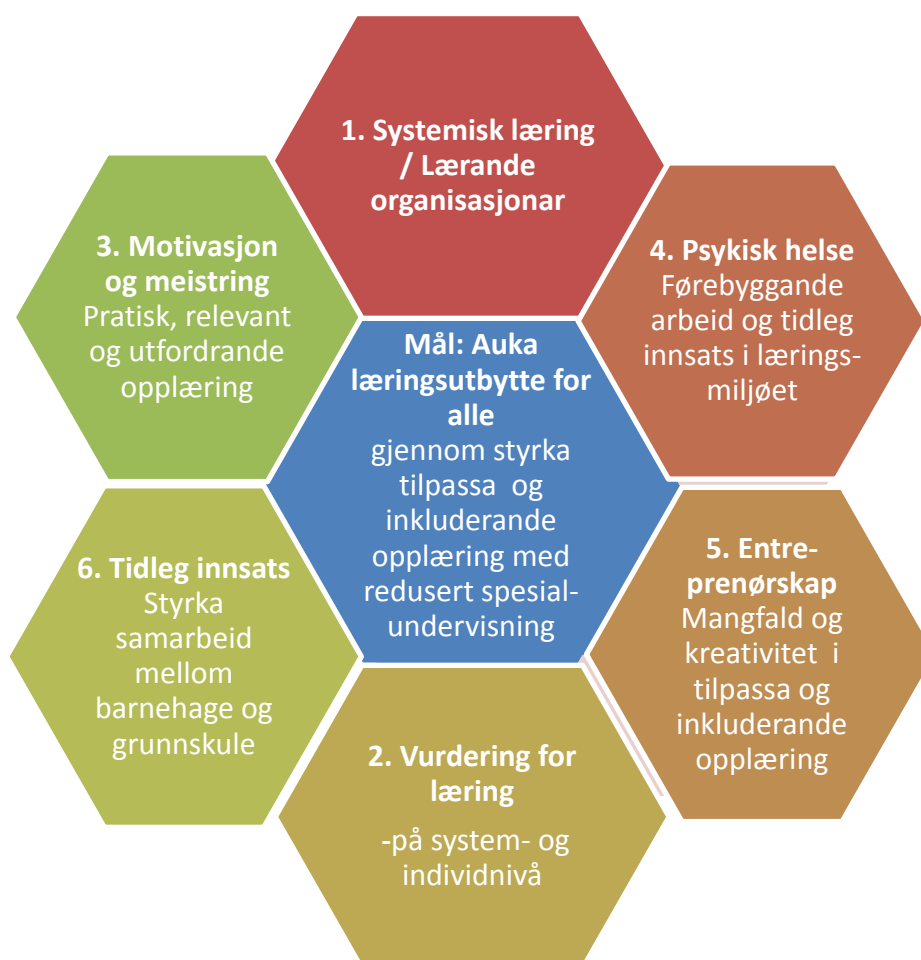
1. Systemisk læring / Lærande organisasjonar

3. Motivasjon og meistring
Pratisk, relevant og utfordrande opplæring

4. Psykisk helse
Førebyggande arbeid og tidleg innsats i læringsmiljøet

Mål: Auka læringsutbytte for alle
gjennom styrka tilpassa og inkluderande opplæring med redusert spesialundervisning

6. Tidleg innsats
Styrka samarbeid mellom barnehage og grunnskule

5. Entreprenørskap
Mangfald og kreativitet i tilpassa og inkluderande opplæring

2. Vurdering for læring
-på system- og individnivå